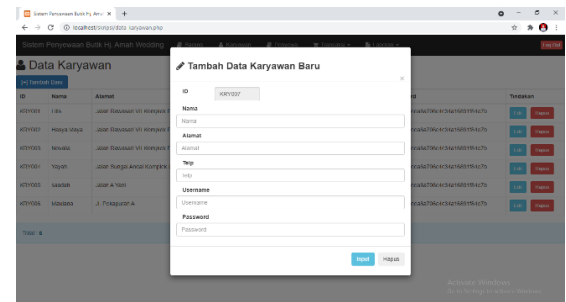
Sistem Penyewaan Butik Hj. Amah ×
localhost/sisfo/data_karyawan.php
Sistem Penyewaan Butik Hj. Amah Wedding
Log Out
Data Karyawan
[+] Tambah Data
ID
Nama
Alamat
rd
Tindakan
KRY001
Fika
Jalan Bayuasari VII Kompleks
fcafa796c4c34a1b851f5a57b
Edit
Hapus
KRY002
Hilya
Jalan Bayuasari VII Kompleks
fcafa796c4c34a1b851f5a57b
Edit
Hapus
KRY003
Nirmala
Jalan Bayuasari VII Kompleks
fcafa796c4c34a1b851f5a57b
Edit
Hapus
KRY004
Yayah
Jalan Sungai Andai Kompleks
fcafa796c4c34a1b851f5a57b
Edit
Hapus
KRY005
saadah
Jalan A Yani
fcafa796c4c34a1b851f5a57b
Edit
Hapus
KRY006
Istiqlala
Jl. Pekapuran A
fcafa796c4c34a1b851f5a57b
Edit
Hapus
Total : 6
Tambah Data Karyawan Baru
×
ID
KRY007
Nama
Nama
Alamat
Alamat
Telp
Telp
Username
Username
Password
Password
Input
Hapus
Activate Windows
Go to Settings to activate Windows.